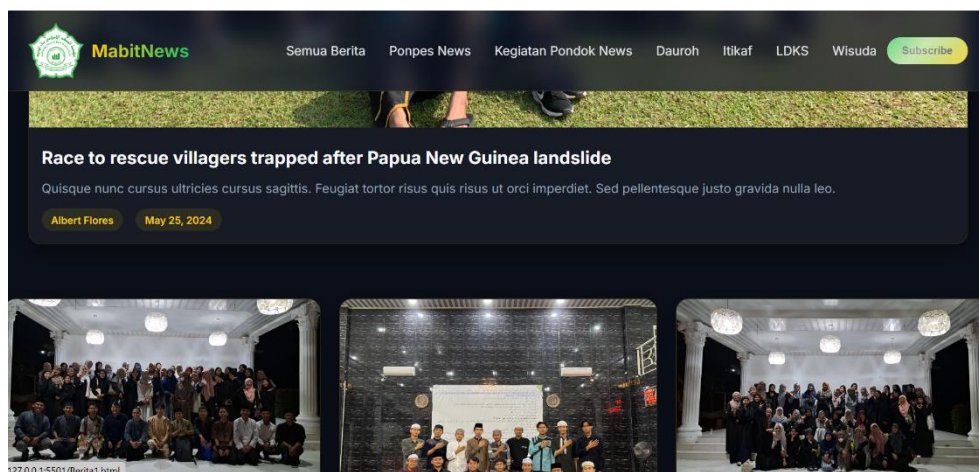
MabitNews

Semua Berita Ponpes News Kegiatan Pondok News Dauroh Itikaf LDKS Wisuda Subscribe

Race to rescue villagers trapped after Papua New Guinea landslide

Quisque nunc cursus ultricies cursus sagittis. Feugiat tortor risus quis risus ut orci imperdiet. Sed pellentesque justo gravida nulla leo.

Albert Flores May 25, 2024

127.0.0.1:5501/Berita1.html